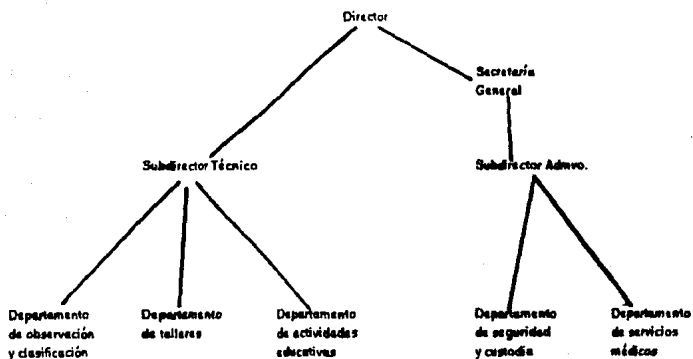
Director

Secretaría General

Subdirector Técnico

Subdirector Admvo.

Departamento de observación y clasificación

Departamento de talleres

Departamento de actividades educativas

Departamento de seguridad y custodia

Departamento de servicios médicos